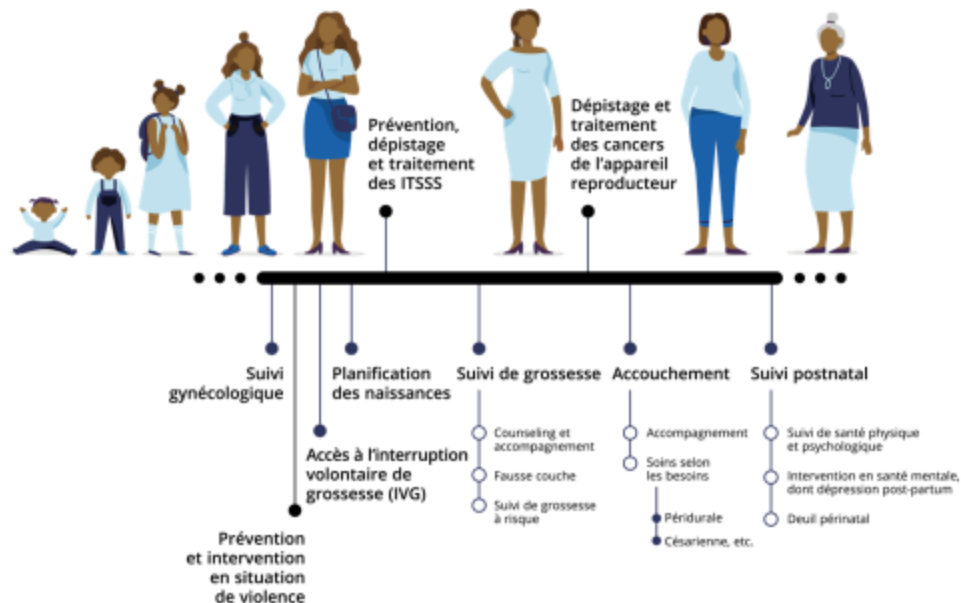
Prévention, dépistage et traitement des ITSSS

Dépistage et traitement des cancers de l'appareil reproducteur

Suivi gynécologique

Planification des naissances

Suivi de grossesse

Accouchement

Suivi postnatal

Counseling et accompagnement

Fausse couche

Suivi de grossesse à risque

Accompagnement

Soins selon les besoins

Péridurale

Césarienne, etc.

Suivi de santé physique et psychologique

Intervention en santé mentale, dont dépression post-partum

Deuil périnatal

Accès à l'interruption volontaire de grossesse (IVG)

Prévention et intervention en situation de violence